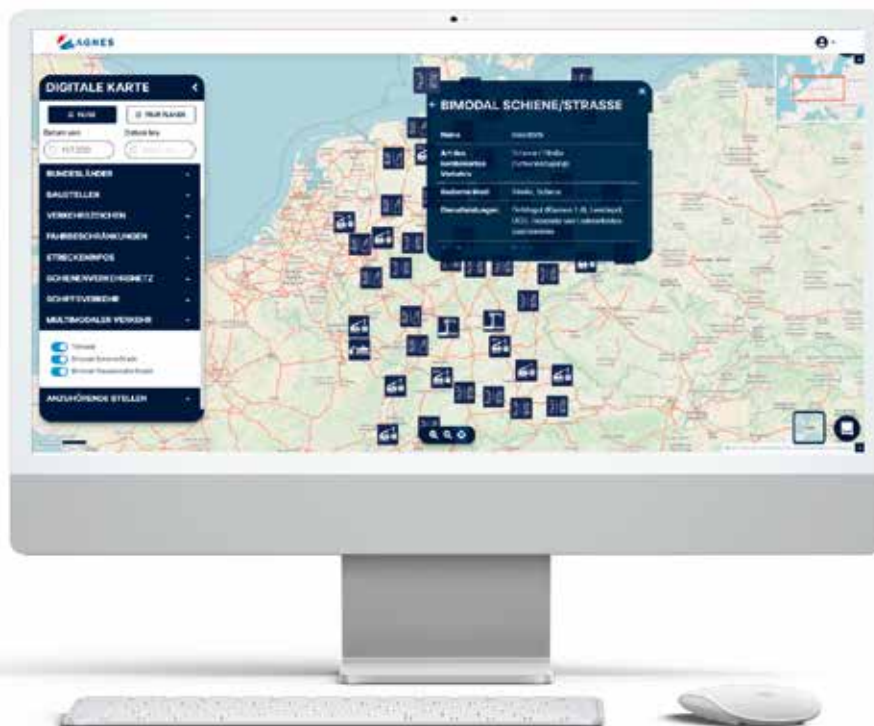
AGNES

DIGITALE KARTE

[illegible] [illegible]

Datum von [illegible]

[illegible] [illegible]

BUNDESLÄNDER

BAUSTELLEN

VERKEHRSZEICHEN

FAHRBESCHRÄNKUNGEN

STRECKENINFOS

SCHIENENVERKEHRSNETZ

SCHIFFSVERKEHR

MULTIMODALER VERKEHR

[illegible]

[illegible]

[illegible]

ANZUHÖRENDE STELLEN

BIMODAL SCHIENE/STRASSE

| Name | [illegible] |
|---|---|
| Art des kombinierten Verkehrs | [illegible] |
| Außenmodell | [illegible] |
| Dienstleistungen | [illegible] |